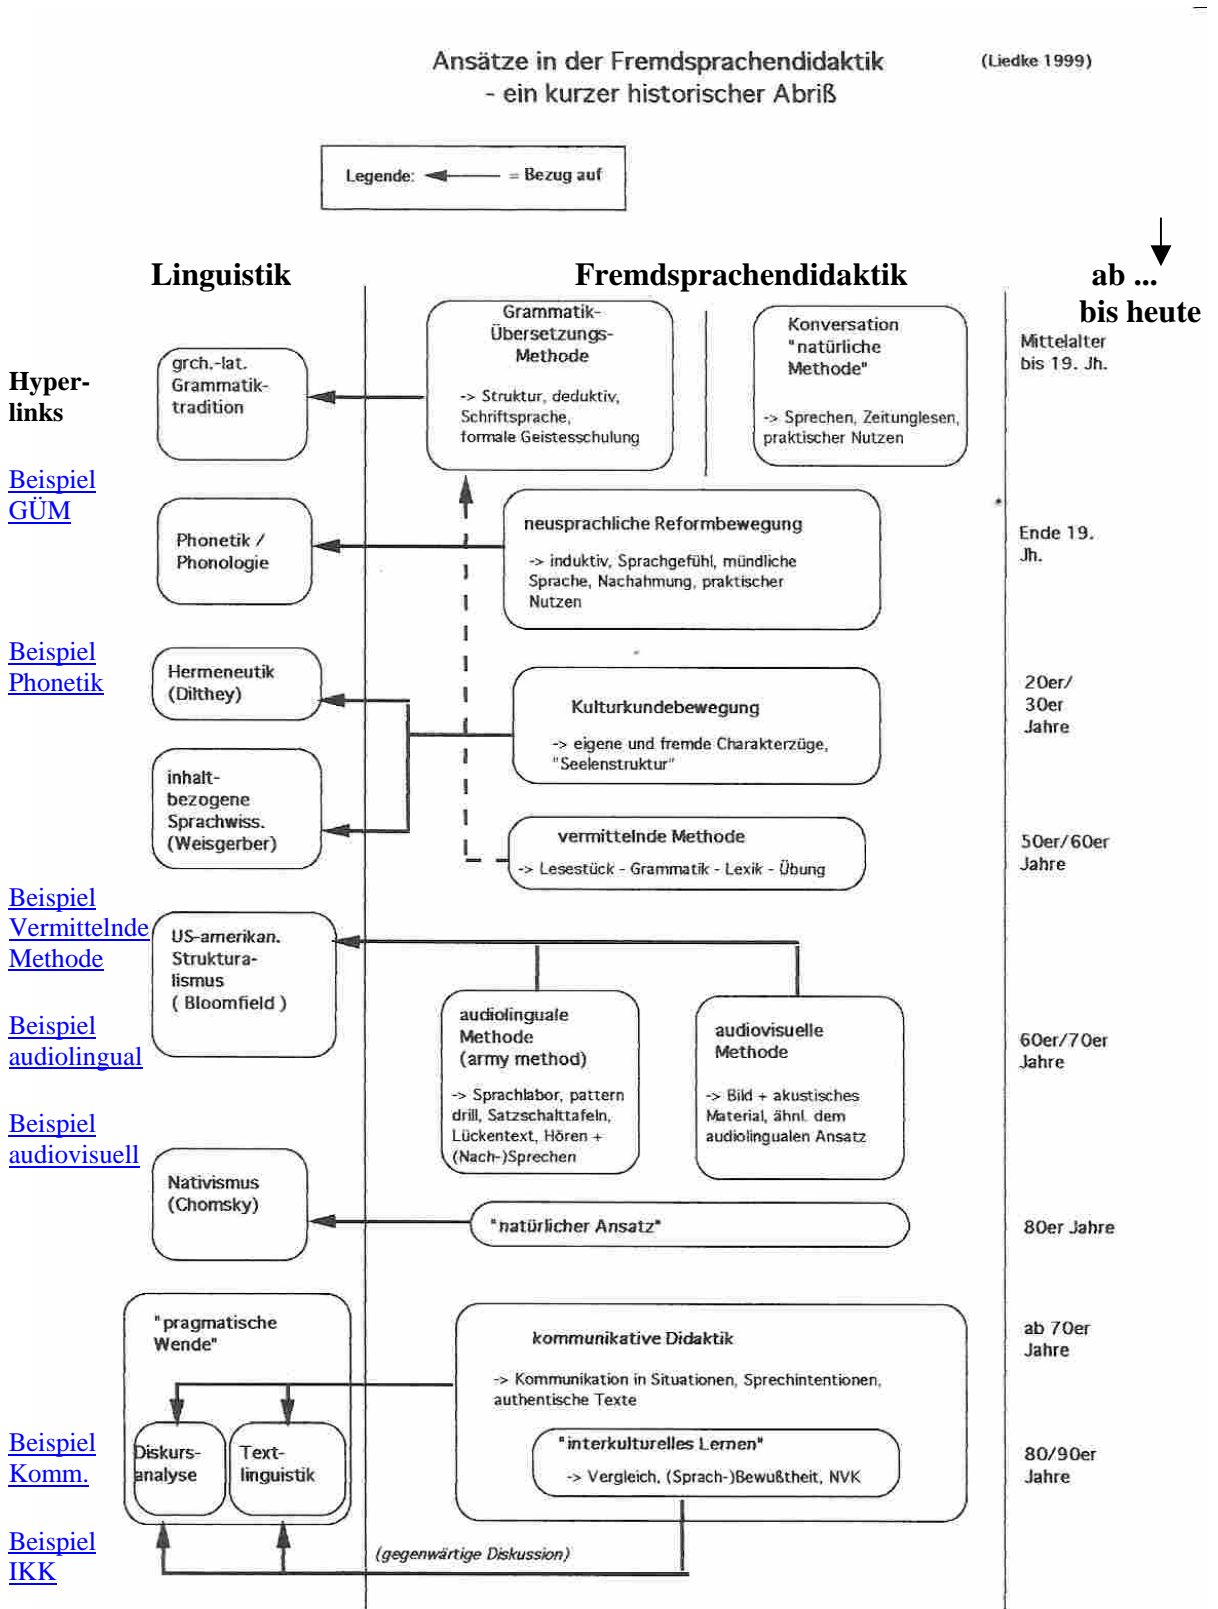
Ansätze in der Fremdsprachendidaktik
- ein kurzer historischer Abriß

(Liedke 1999)

Legende: = Bezug auf

Linguistik

Fremdsprachendidaktik

ab ...
bis heute

Hyperlinks

Beispiel GÜM

Beispiel Phonetik

Beispiel Vermittelnde Methode

Beispiel audiolingual

Beispiel audiovisuell

Beispiel Komm.

Beispiel IKK

grch.-lat. Grammatiktradition

Grammatik-Übersetzungs-Methode
-> Struktur, deduktiv, Schriftsprache, formale Geistesschulung

Konversation "natürliche Methode"
-> Sprechen, Zeitunglesen, praktischer Nutzen

Mittelalter bis 19. Jh.

Phonetik / Phonologie

neusprachliche Reformbewegung
-> induktiv, Sprachgefühl, mündliche Sprache, Nachahmung, praktischer Nutzen

Ende 19. Jh.

Hermeneutik (Dilthey)

Kulturkundebewegung
-> eigene und fremde Charakterzüge, "Seelenstruktur"

20er/ 30er Jahre

inhaltbezogene Sprachwiss. (Weisgerber)

vermittelnde Methode
-> Lesestück - Grammatik - Lexik - Übung

50er/60er Jahre

US-amerikan. Strukturalismus ( Bloomfield )

audiolinguale Methode (army method)
-> Sprachlabor, pattern drill, Satzschalttafeln, Lückentext, Hören + (Nach-)Sprechen

audiovisuelle Methode
-> Bild + akustisches Material, ähnl. dem audiolingualen Ansatz

60er/70er Jahre

Nativismus (Chomsky)

"natürlicher Ansatz"

80er Jahre

"pragmatische Wende"

Diskursanalyse

Textlinguistik

kommunikative Didaktik
-> Kommunikation in Situationen, Sprechintentionen, authentische Texte

ab 70er Jahre

"interkulturelles Lernen"
-> Vergleich, (Sprach-)Bewußtheit, NVK

80/90er Jahre

(gegenwärtige Diskussion)